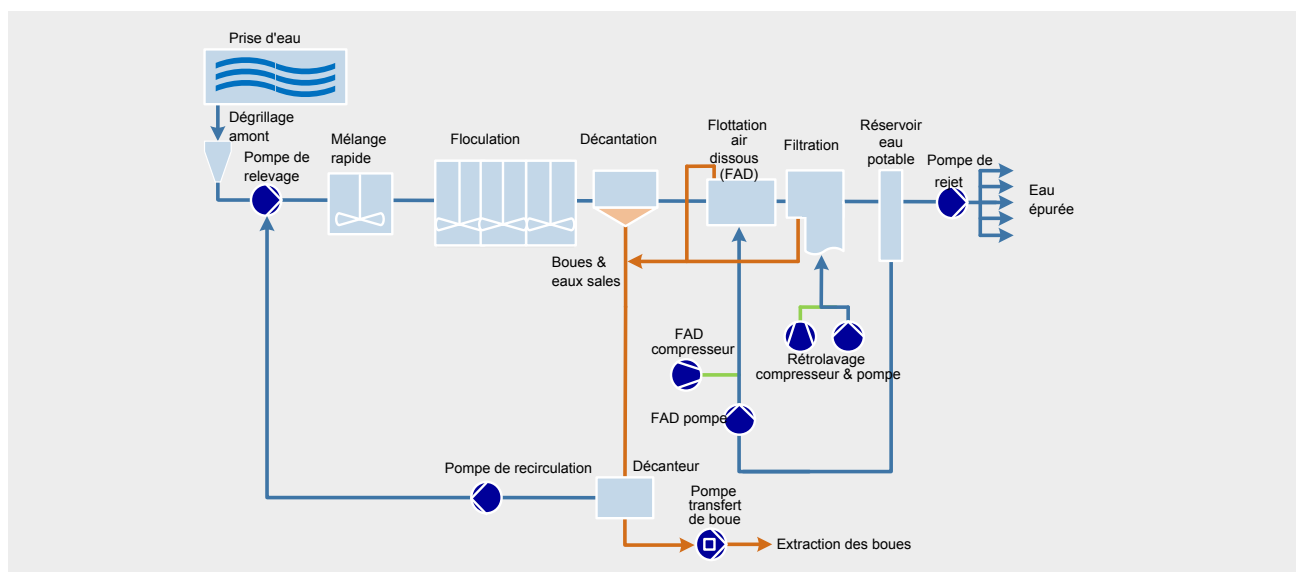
Prise d'eau

Dégrillage amont

Pompe de relevage

Mélange rapide

Floculation

Décantation

Flottation air dissous (FAD)

Filtration

Réservoir eau potable

Pompe de rejet

Eau épurée

Boues & eaux sales

FAD compresseur

Rétrolavage compresseur & pompe

FAD pompe

Pompe de recirculation

Décanteur

Pompe transfert de boue

Extraction des boues